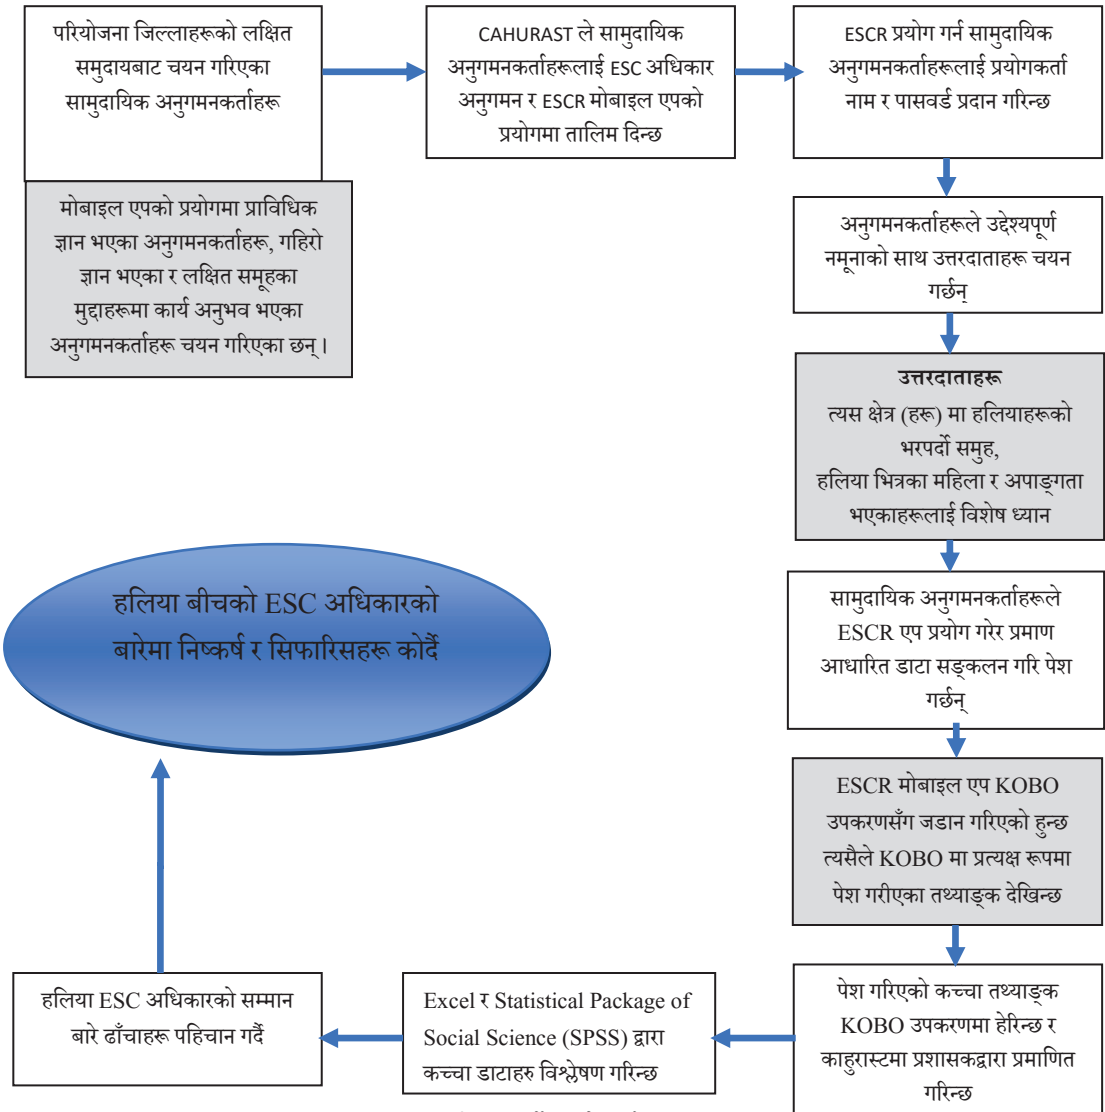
परियोजना जिल्लाहरूको लक्षित समुदायबाट चयन गरिएका सामुदायिक अनुगमनकर्ताहरू

CAHURAST ले सामुदायिक अनुगमनकर्ताहरूलाई ESC अधिकार अनुगमन र ESCR मोबाइल एपको प्रयोगमा तालिम दिन्छ

ESCR प्रयोग गर्न सामुदायिक अनुगमनकर्ताहरूलाई प्रयोगकर्ता नाम र पासवर्ड प्रदान गरिन्छ

मोबाइल एपको प्रयोगमा प्राविधिक ज्ञान भएका अनुगमनकर्ताहरू, गहिरो ज्ञान भएका र लक्षित समूहका मुद्दाहरूमा कार्य अनुभव भएका अनुगमनकर्ताहरू चयन गरिएका छन्।

अनुगमनकर्ताहरूले उद्देश्यपूर्ण नमूनाको साथ उत्तरदाताहरू चयन गर्छन्

उत्तरदाताहरू
त्यस क्षेत्र (हरू) मा हलियाहरूको भरपर्दो समुह,
हलिया भित्रका महिला र अपाङ्गता भएकाहरूलाई विशेष ध्यान

हलिया बीचको ESC अधिकारको बारेमा निष्कर्ष र सिफारिसहरू कोर्दै

सामुदायिक अनुगमनकर्ताहरूले ESCR एप प्रयोग गरेर प्रमाण आधारित डाटा सङ्कलन गरि पेश गर्छन्

ESCR मोबाइल एप KOBO उपकरणसँग जडान गरिएको हुन्छ त्यसैले KOBO मा प्रत्यक्ष रूपमा पेश गरीएका तथ्याङ्क देखिन्छ

हलिया ESC अधिकारको सम्मान बारे ढाँचाहरू पहिचान गर्दै

Excel र Statistical Package of Social Science (SPSS) द्वारा कच्चा डाटाहरु विश्लेषण गरिन्छ

पेश गरिएको कच्चा तथ्याङ्क KOBO उपकरणमा हेरिन्छ र काहुरास्टमा प्रशासकद्वारा प्रमाणित गरिन्छ